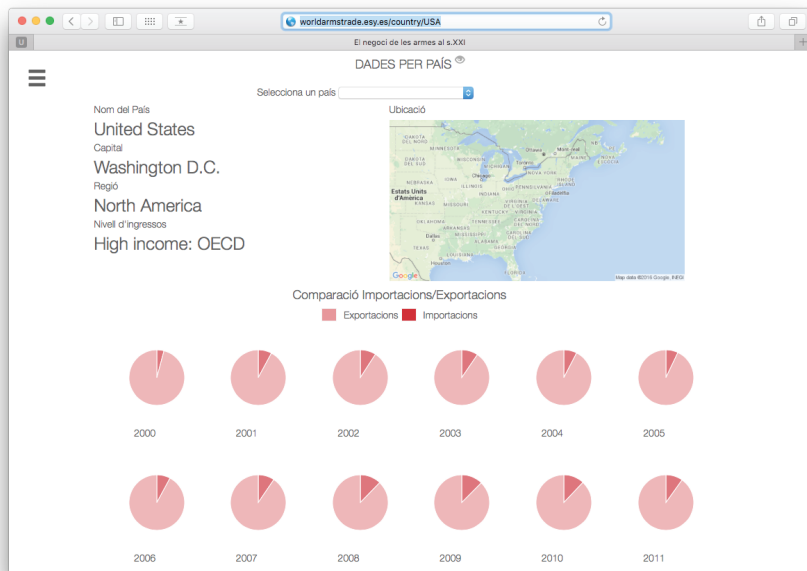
worldarmstrade.esy.es/country/USA

El negoci de les armes al s.XXI

DADES PER PAÍS

Selecciona un país

Nom del País
United States
Capital
Washington D.C.
Regió
North America
Nivell d'ingressos
High income: OECD

Ubicació

DAKOTA DEL NORTE
MINNESOTA
DAKOTA DEL SUD
WISCONSIN
MICHIGAN
NEBRASKA
IOWA
Chicago
ILLINOIS
INDIANA
OHIO
Estats Units d'America
KANSAS
MISSOURI
KENTUCKY
VIRGINIA
OKLAHOMA
TENNESSEE
ARKANSAS
CAROLINA DEL NORD
CAROLINA DEL SUD
Dallas
MISSISSIPPI
ALABAMA
GEORGIA
TEXAS
LOUISIANA
Houston
FLORIDA
Ottawa
Montreal
MAINE
NOVA YORK
PENNSYLVANIA
VIRGINIA DE L'OEST
Google
Map data ©2016 Google, INEGI

Comparació Importacions/Exportacions

Exportacions
Importacions

2000
2001
2002
2003
2004
2005

2006
2007
2008
2009
2010
2011